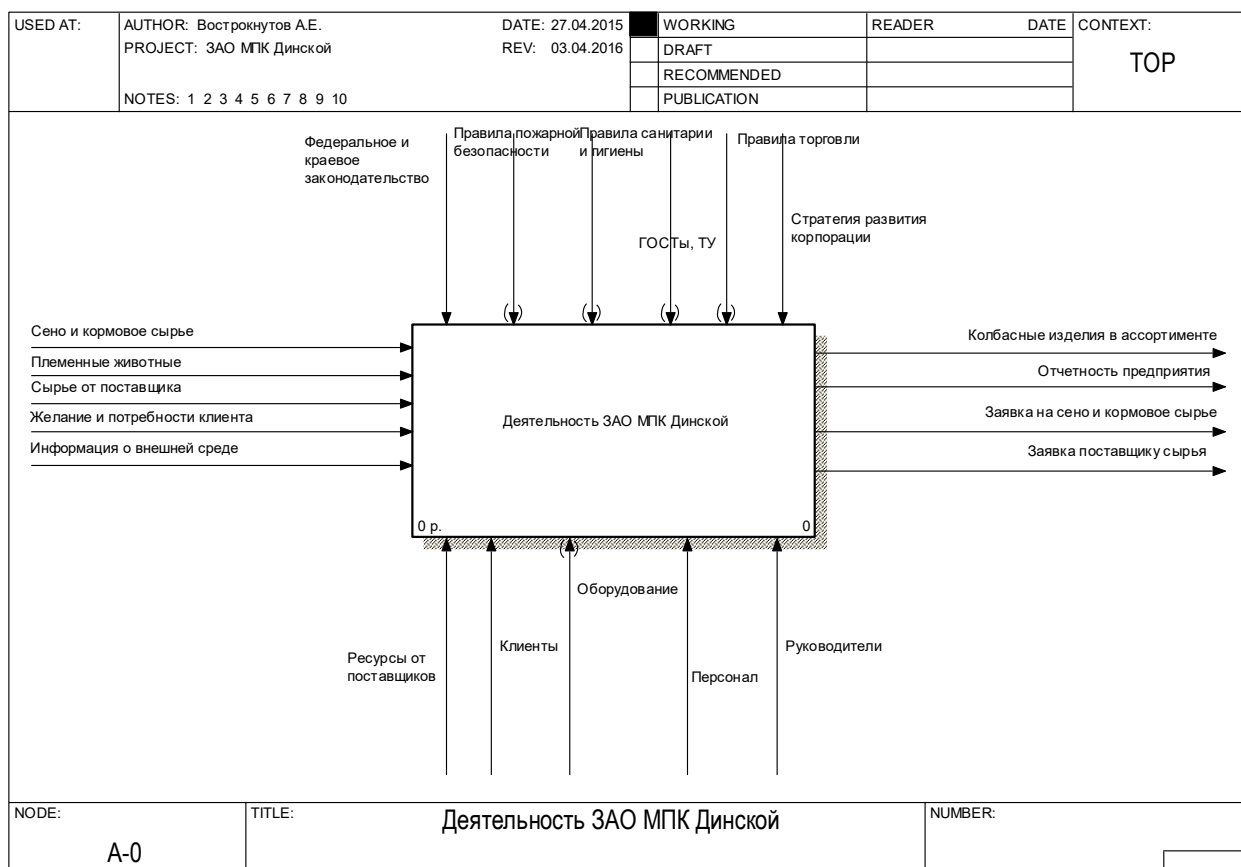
| USED AT: | AUTHOR: Вострокнутов А.Е. | DATE: 27.04.2015 | | WORKING | READER | DATE | CONTEXT: |
|---|---|---|---|---|---|---|---|
| | PROJECT: ЗАО МПК Динской | REV: 03.04.2016 | | DRAFT | | | TOP |
| | | | | RECOMMENDED | | | |
| | NOTES: 1 2 3 4 5 6 7 8 9 10 | | | PUBLICATION | | | |

Федеральное и краевое законодательство

Правила пожарной безопасности

Правила санитарии и гигиены

Правила торговли

ГОСТы, ТУ

Стратегия развития корпорации

Сено и кормовое сырье

Племенные животные

Сырье от поставщика

Желание и потребности клиента

Информация о внешней среде

Деятельность ЗАО МПК Динской

0 р.

0

Колбасные изделия в ассортименте

Отчетность предприятия

Заявка на сено и кормовое сырье

Заявка поставщику сырья

Оборудование

Ресурсы от поставщиков

Клиенты

Персонал

Руководители

| NODE: | TITLE: | NUMBER: |
|---|---|---|
| A-0 | Деятельность ЗАО МПК Динской | |